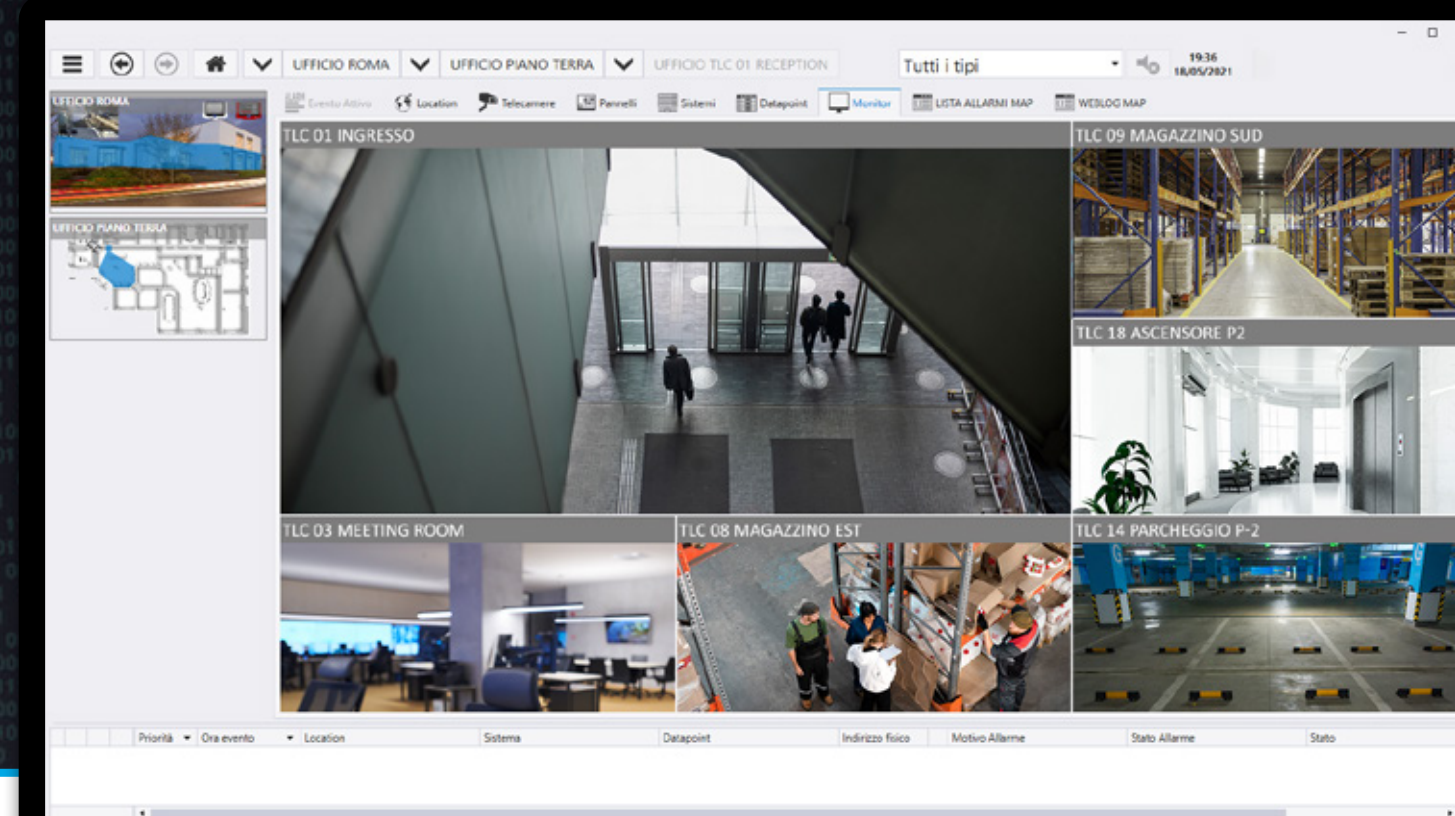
UFFICIO ROMA UFFICIO PIANO TERRA UFFICIO TLC 01 RECEPTION

Tutti i tipi

19:36
18/05/2021

UFFICIO ROMA

UFFICIO PIANO TERRA

Evento Attivo Location Telecamere Pannelli Sistemi Datapoint Monitor LISTA ALLARMI MAP WEBLOG MAP

TLC 01 INGRESSO

TLC 09 MAGAZZINO SUD

TLC 18 ASCENSORE P2

TLC 03 MEETING ROOM

TLC 08 MAGAZZINO EST

TLC 14 PARCHEGGIO P-2

| Priorità | Ora evento | Location | Sistema | Datapoint | Indirizzo fisico | Motivo Allarme | Stato Allarme | Stato |
|---|---|---|---|---|---|---|---|---|